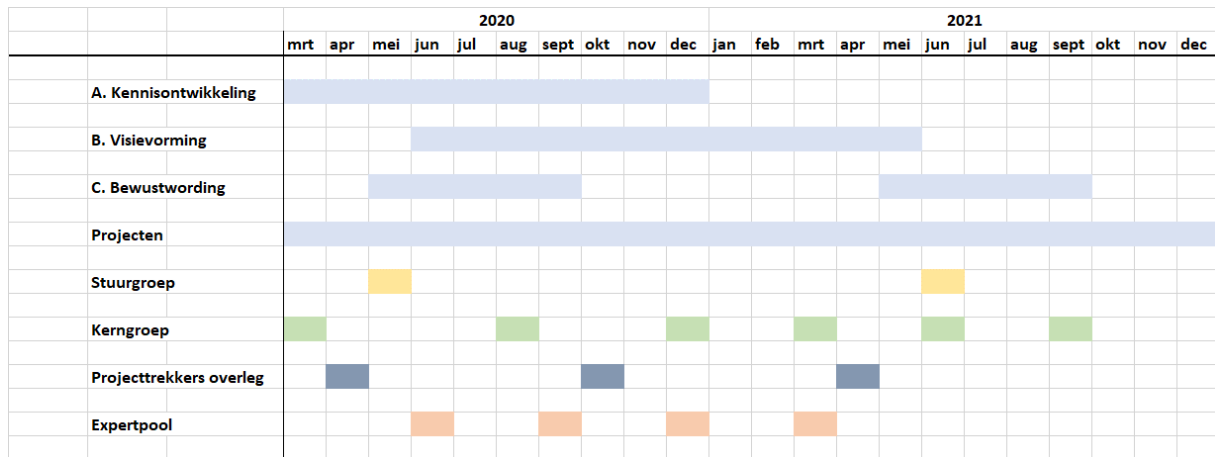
| | 2020 | | | | | | | | | | 2021 | | | | | | | | | | | |
|---|---|---|---|---|---|---|---|---|---|---|---|---|---|---|---|---|---|---|---|---|---|---|
| | mrt | apr | mei | jun | jul | aug | sept | okt | nov | dec | jan | feb | mrt | apr | mei | jun | jul | aug | sept | okt | nov | dec |
| A. Kennisontwikkeling | | | | | | | | | | | | | | | | | | | | | | |
| B. Visievorming | | | | | | | | | | | | | | | | | | | | | | |
| C. Bewustwording | | | | | | | | | | | | | | | | | | | | | | |
| Projecten | | | | | | | | | | | | | | | | | | | | | | |
| Stuurgroep | | | | | | | | | | | | | | | | | | | | | | |
| Kerngroep | | | | | | | | | | | | | | | | | | | | | | |
| Projecttrekkers overleg | | | | | | | | | | | | | | | | | | | | | | |
| Expertpool | | | | | | | | | | | | | | | | | | | | | | |